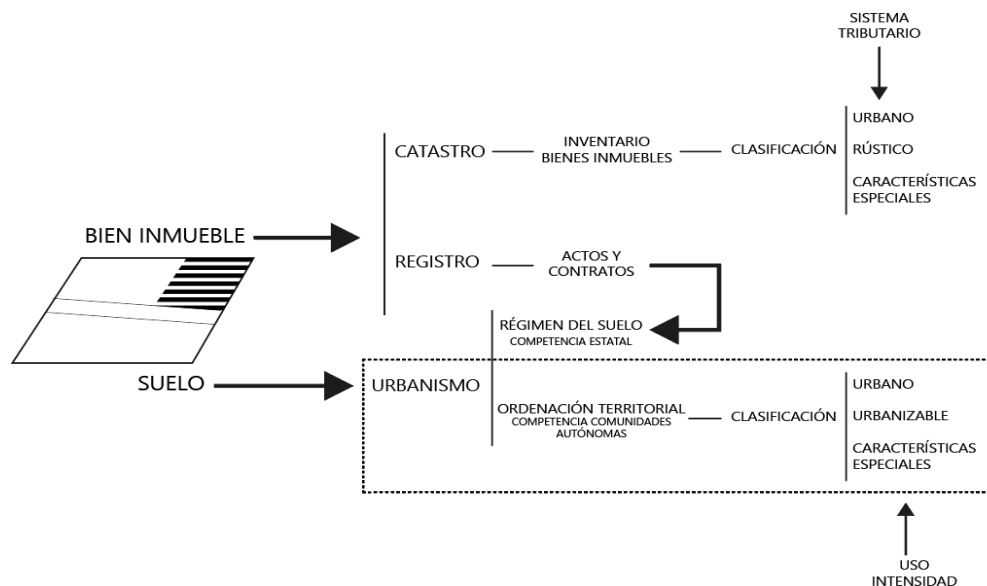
SISTEMA TRIBUTARIO

BIEN INMUEBLE

CATASTRO

INVENTARIO BIENES INMUEBLES

CLASIFICACIÓN

URBANO

RÚSTICO

CARACTERÍSTICAS ESPECIALES

REGISTRO

ACTOS Y CONTRATOS

RÉGIMEN DEL SUELO
COMPETENCIA ESTATAL

SUELO

URBANISMO

ORDENACIÓN TERRITORIAL
COMPETENCIA COMUNIDADES AUTÓNOMAS

CLASIFICACIÓN

URBANO

URBANIZABLE

CARACTERÍSTICAS ESPECIALES

USO
INTENSIDAD